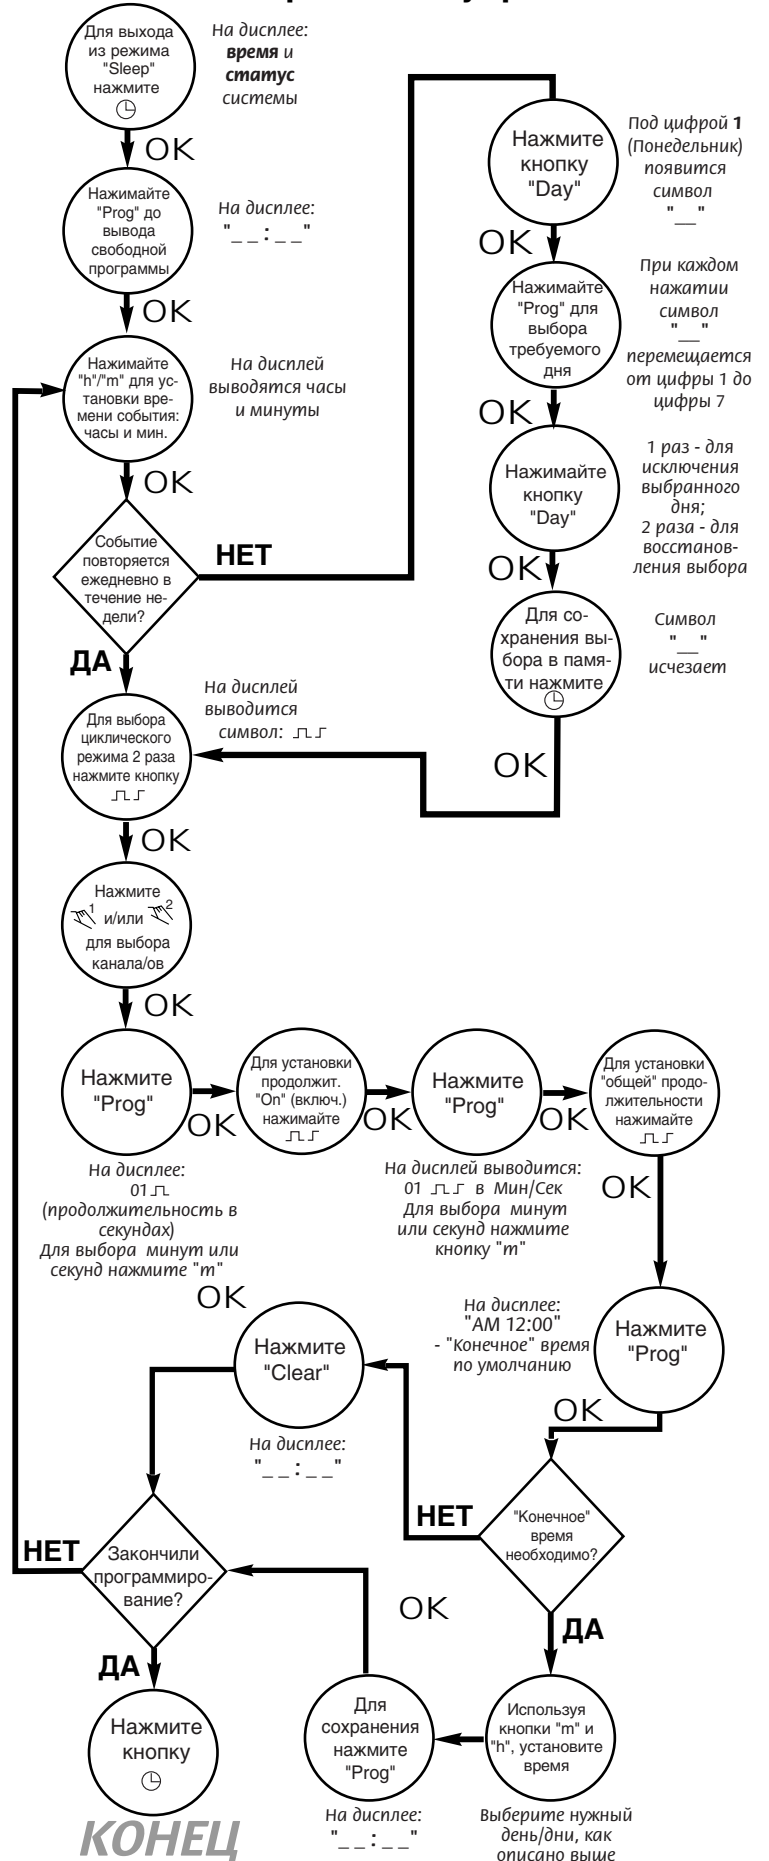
Для выхода из режима "Sleep" нажмите ⌚

На дисплее: **время** и **статус** системы

OK

Нажимайте "Prog" до вывода свободной программы

На дисплее: "_ _ : _ _"

OK

Нажимайте "h"/"m" для установки времени события: часы и мин.

На дисплей выводятся часы и минуты

OK

Событие повторяется ежедневно в течение недели?

НЕТ

Нажмите кнопку "Day"

Под цифрой **1** (Понедельник) появится символ "__"

OK

Нажимайте "Prog" для выбора требуемого дня

При каждом нажатии символ "__" перемещается от цифры 1 до цифры 7

OK

Нажимайте кнопку "Day"

1 раз - для исключения выбранного дня; 2 раза - для восстановления выбора

OK

Для сохранения выбора в памяти нажмите ⌚

Символ "__" исчезает

OK

ДА

На дисплей выводится символ: ⎍⎍

Для выбора циклического режима 2 раза нажмите кнопку ⎍⎍

OK

Нажмите 1 и/или 2 для выбора канала/ов

OK

Нажмите "Prog"

OK

Для установки продолжит. "On" (включ.) нажимайте ⎍⎍

OK

Нажмите "Prog"

OK

Для установки "общей" продолжительности нажимайте ⎍⎍

На дисплее: 01 ⎍ (продолжительность в секундах) Для выбора минут или секунд нажмите "m"

На дисплей выводится: 01 ⎍⎍ в Мин/Сек Для выбора минут или секунд нажмите кнопку "m"

OK

OK

Нажмите "Clear"

На дисплее: "AM 12:00" - "Конечное" время по умолчанию

Нажмите "Prog"

На дисплее: "_ _ : _ _"

OK

НЕТ

"Конечное" время необходимо?

НЕТ

Закончили программирование?

OK

ДА

ДА

Нажмите кнопку ⌚

Для сохранения нажмите "Prog"

Используя кнопки "m" и "h", установите время

На дисплее: "_ _ : _ _"

Выберите нужный день/дни, как описано выше

КОНЕЦ